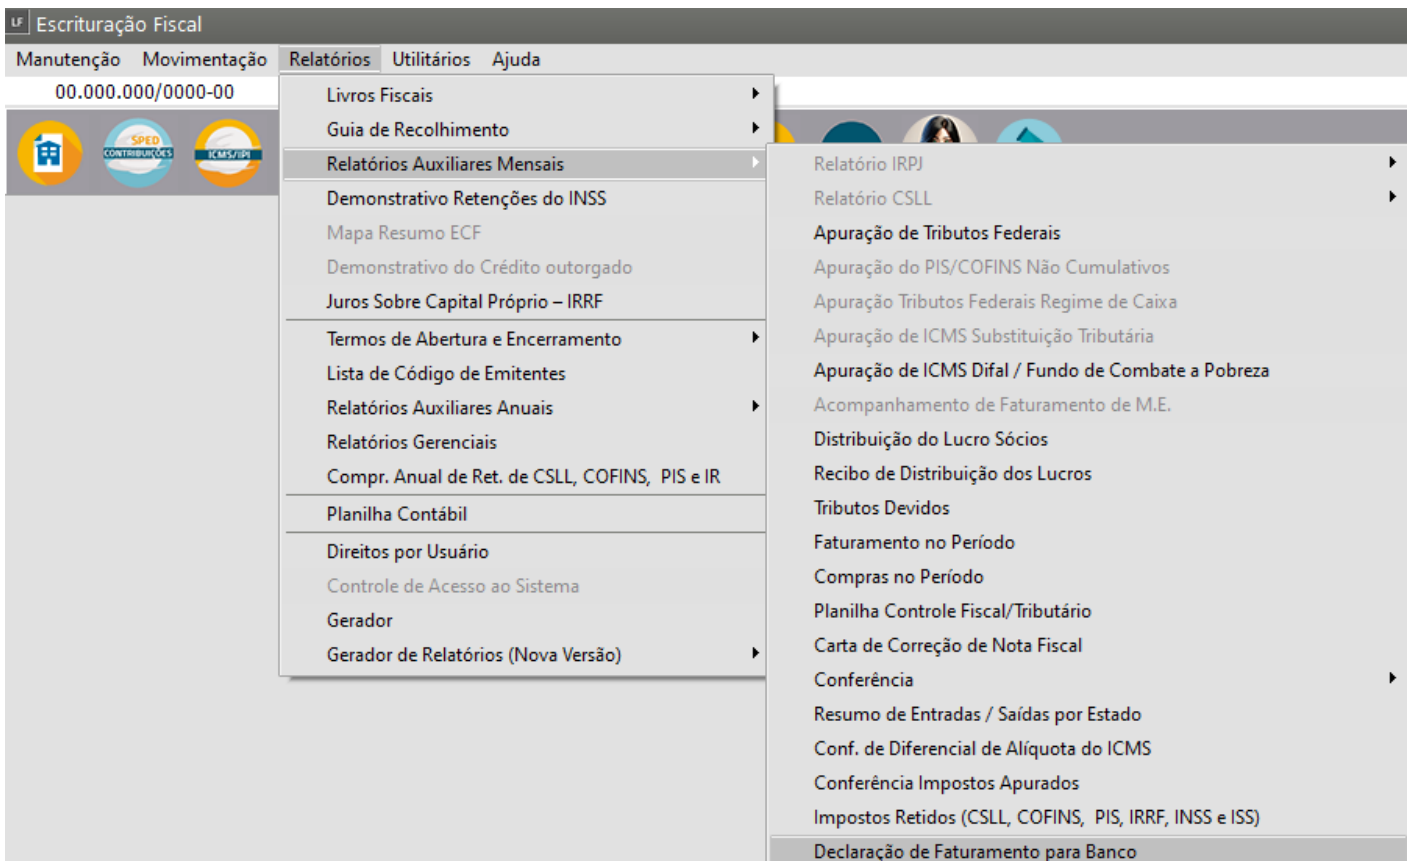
LF Escrituração Fiscal

Manutenção Movimentação Relatórios Utilitários Ajuda

00.000.000/0000-00

SPED CONTRIBUIÇÕES ICMS/IPI

Livros Fiscais
Guia de Recolhimento
Relatórios Auxiliares Mensais
Demonstrativo Retenções do INSS
Mapa Resumo ECF
Demonstrativo do Crédito outorgado
Juros Sobre Capital Próprio – IRRF
Termos de Abertura e Encerramento
Lista de Código de Emitentes
Relatórios Auxiliares Anuais
Relatórios Gerenciais
Compr. Anual de Ret. de CSLL, COFINS, PIS e IR
Planilha Contábil
Direitos por Usuário
Controle de Acesso ao Sistema
Gerador
Gerador de Relatórios (Nova Versão)

Relatório IRPJ
Relatório CSLL
Apuração de Tributos Federais
Apuração do PIS/COFINS Não Cumulativos
Apuração Tributos Federais Regime de Caixa
Apuração de ICMS Substituição Tributária
Apuração de ICMS Difal / Fundo de Combate a Pobreza
Acompanhamento de Faturamento de M.E.
Distribuição do Lucro Sócios
Recibo de Distribuição dos Lucros
Tributos Devidos
Faturamento no Período
Compras no Período
Planilha Controle Fiscal/Tributário
Carta de Correção de Nota Fiscal
Conferência
Resumo de Entradas / Saídas por Estado
Conf. de Diferencial de Alíquota do ICMS
Conferência Impostos Apurados
Impostos Retidos (CSLL, COFINS, PIS, IRRF, INSS e ISS)
Declaração de Faturamento para Banco